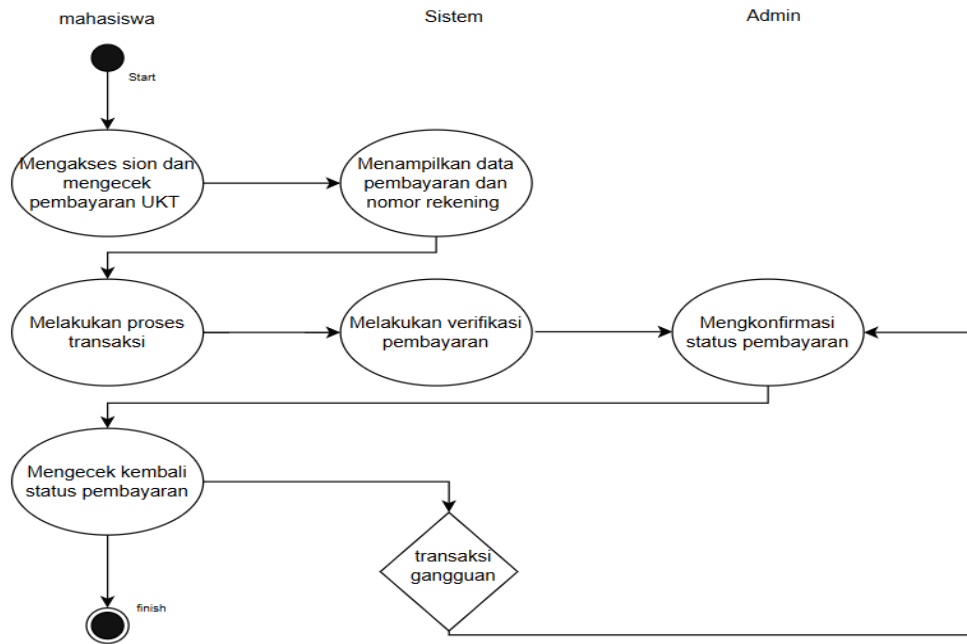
mahasiswa

Sistem

Admin

Start

Mengakses sion dan mengecek pembayaran UKT

Menampilkan data pembayaran dan nomor rekening

Melakukan proses transaksi

Melakukan verifikasi pembayaran

Mengkonfirmasi status pembayaran

Mengecek kembali status pembayaran

transaksi gangguan

finish